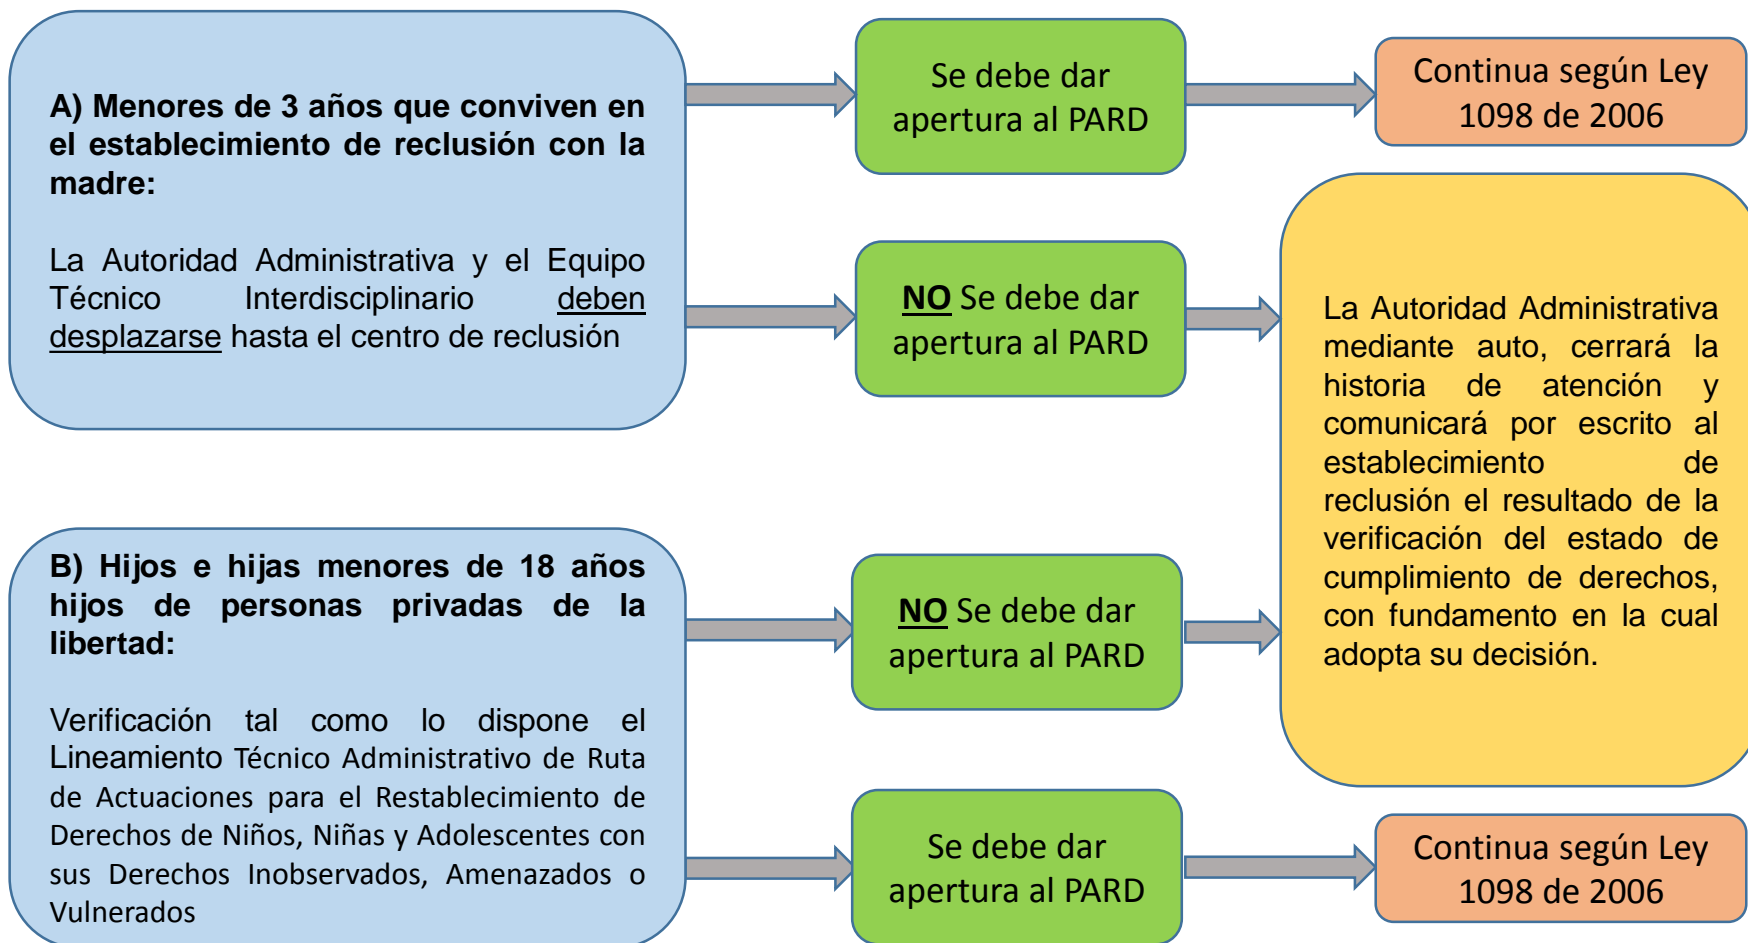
A) Menores de 3 años que conviven en el establecimiento de reclusión con la madre:

La Autoridad Administrativa y el Equipo Técnico Interdisciplinario deben desplazarse hasta el centro de reclusión

Se debe dar apertura al PARD

Continua según Ley 1098 de 2006

NO Se debe dar apertura al PARD

La Autoridad Administrativa mediante auto, cerrará la historia de atención y comunicará por escrito al establecimiento de reclusión el resultado de la verificación del estado de cumplimiento de derechos, con fundamento en la cual adopta su decisión.

B) Hijos e hijas menores de 18 años hijos de personas privadas de la libertad:

Verificación tal como lo dispone el Lineamiento Técnico Administrativo de Ruta de Actuaciones para el Restablecimiento de Derechos de Niños, Niñas y Adolescentes con sus Derechos Inobservados, Amenazados o Vulnerados

NO Se debe dar apertura al PARD

Se debe dar apertura al PARD

Continua según Ley 1098 de 2006